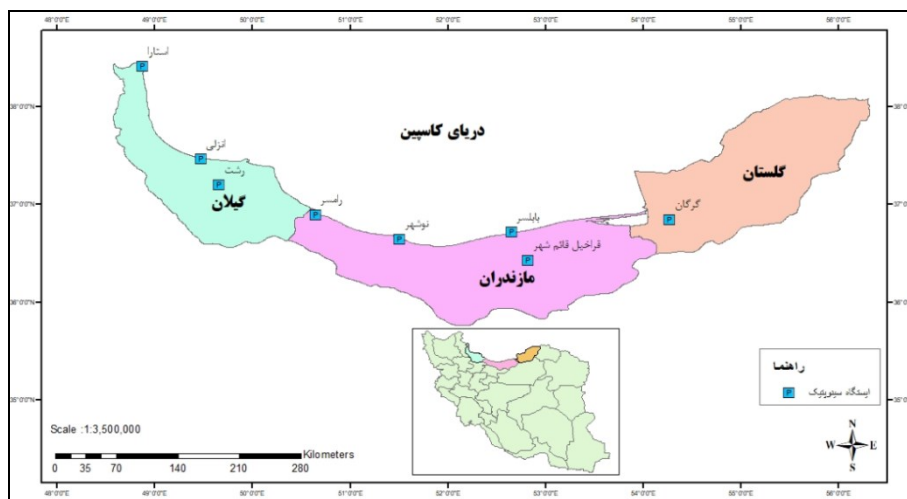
48°0'0"E 49°0'0"E 50°0'0"E 51°0'0"E 52°0'0"E 53°0'0"E 54°0'0"E 55°0'0"E 56°0'0"E

38°0'0"N
37°0'0"N
36°0'0"N
35°0'0"N

آستارا
دریای کاسپین
انزلی
رشت
گیلان
رامسر
نوشهر
بابلسر
قراخیل قائم شهر
مازندران
گرگان
گلستان

راهنما
P ایستگاه سینوپتیک

Scale :1:3,500,000
Kilometers
0 35 70 140 210 280

N
W E
S

48°0'0"E 49°0'0"E 50°0'0"E 51°0'0"E 52°0'0"E 53°0'0"E 54°0'0"E 55°0'0"E 56°0'0"E